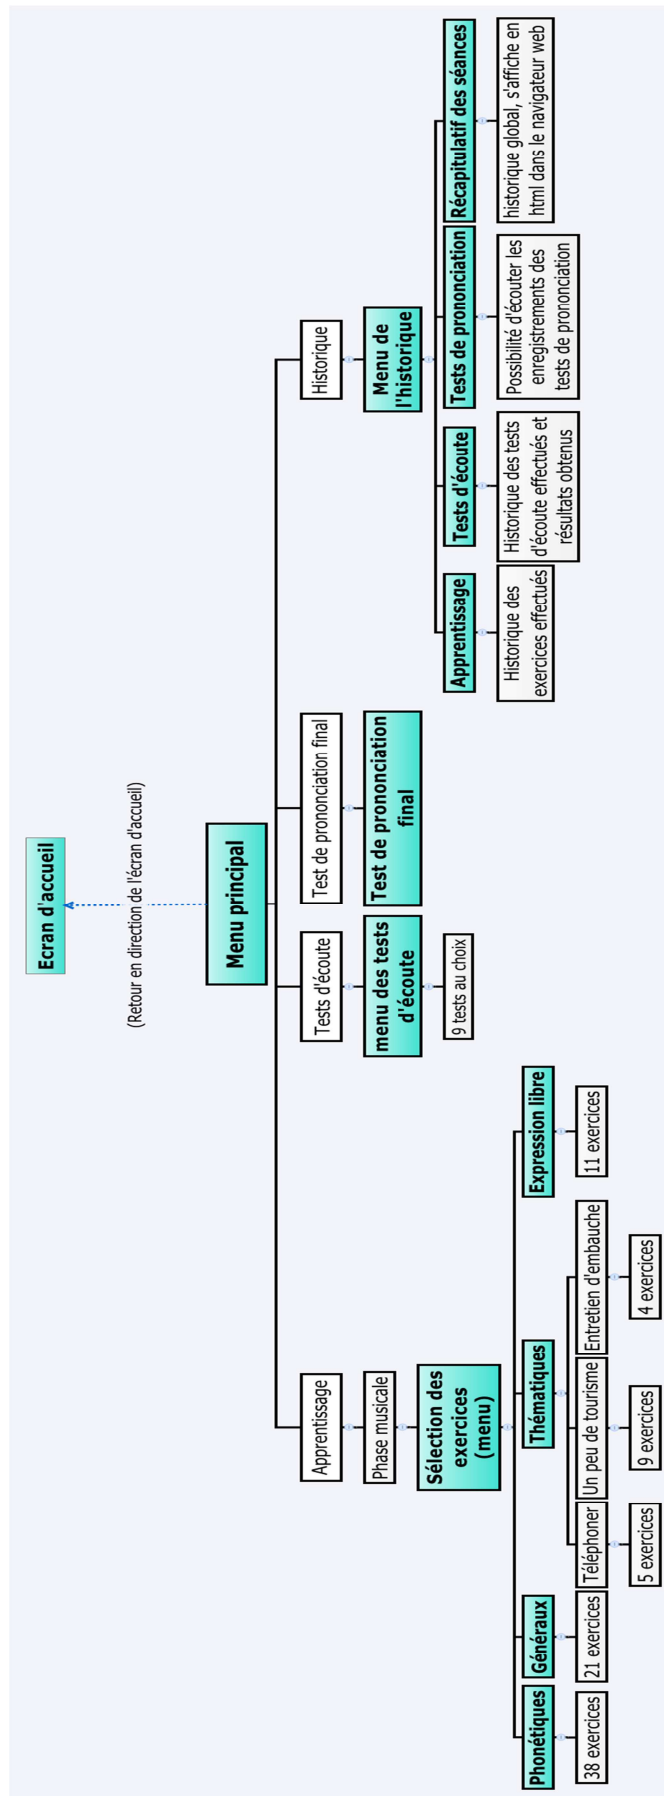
Ecran d'accueil

(Retour en direction de l'écran d'accueil)

Menu principal

Apprentissage

Phase musicale

Sélection des exercices (menu)

Phonétiques

38 exercices

Généraux

21 exercices

Thématiques

Téléphoner

5 exercices

Un peu de tourisme

9 exercices

Entretien d'embauche

4 exercices

Expression libre

11 exercices

Tests d'écoute

menu des tests d'écoute

9 tests au choix

Test de prononciation final

Test de prononciation final

Historique

Menu de l'historique

Apprentissage

Historique des exercices effectués

Tests d'écoute

Historique des tests d'écoute effectués et résultats obtenus

Tests de prononciation

Possibilité d'écouter les enregistrements des tests de prononciation

Récapitulatif des séances

historique global, s'affiche en html dans le navigateur web